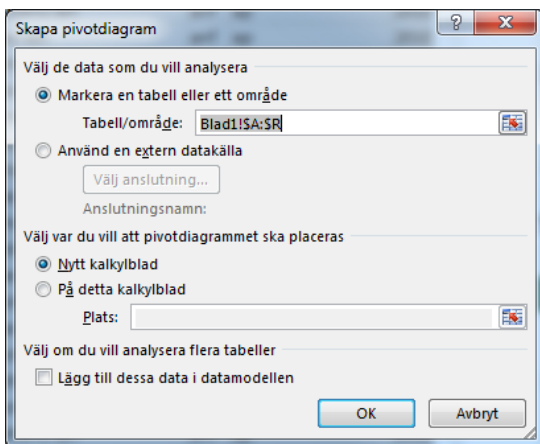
Skapa pivotdiagram

?

X

Välj de data som du vill analysera

Markera en tabell eller ett område

Tabell/område: Blad1!$A:$R

Använd en extern datakälla

Välj anslutning...

Anslutningsnamn:

Välj var du vill att pivotdiagrammet ska placeras

Nytt kalkylblad

På detta kalkylblad

Plats:

Välj om du vill analysera flera tabeller

Lägg till dessa data i datamodellen

OK

Avbryt